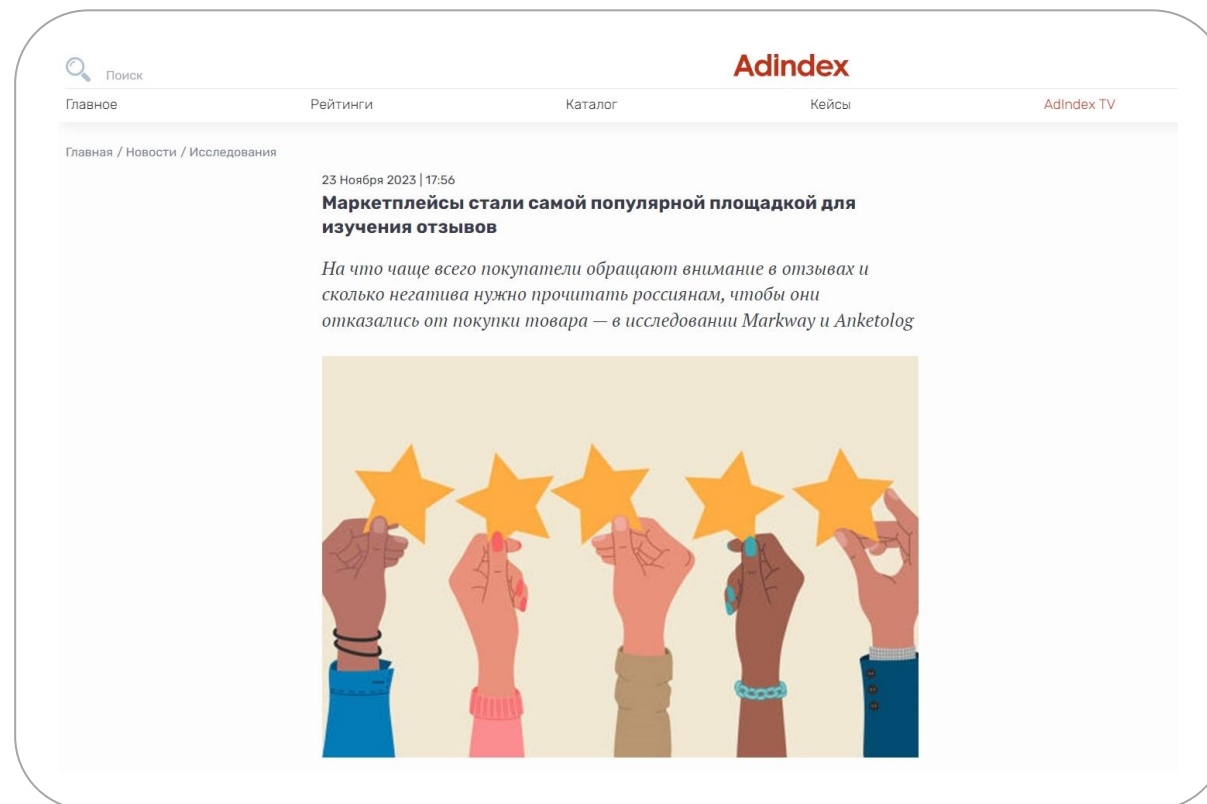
Поиск

Adindex

Главное Рейтинги Каталог Кейсы AdIndex TV

Главная / Новости / Исследования

23 Ноября 2023 | 17:56

Маркетплейсы стали самой популярной площадкой для изучения отзывов

На что чаще всего покупатели обращают внимание в отзывах и сколько негатива нужно прочитать россиянам, чтобы они отказались от покупки товара — в исследовании Markway и Anketolog